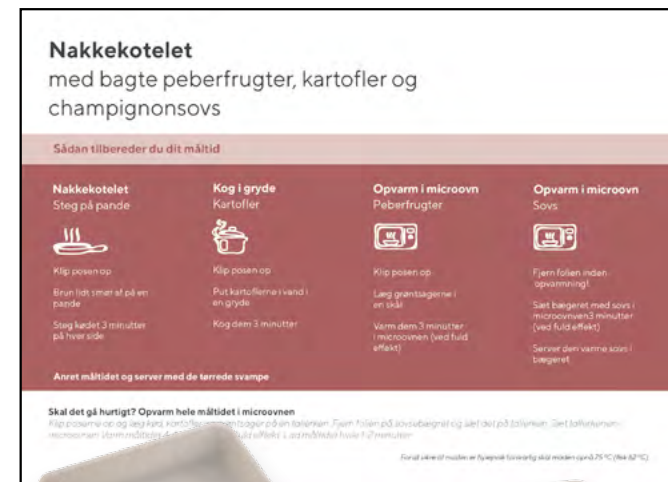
Nakkekotelet
med bagte peberfrugter, kartofler og champignonsovs

Sådan tilbereder du dit måltid

Nakkekotelet
Steg på pande

Klip posen op

Brun lidt smør af på en pande

Steg kødet 3 minutter på hver side

Kog i gryde
Kartofler

Klip posen op

Put kartoflerne i vand i en gryde

Kog dem 3 minutter

Opvarm i microovn
Peberfrugter

Klip posen op

Læg grøntsagerne i en skål

Varm dem 3 minutter i microovnen (ved fuld effekt)

Opvarm i microovn
Sovs

Fjern folien inden opvarmning!

Sæt bægeret med sovs i microovnen 3 minutter (ved fuld effekt)

Server den varme sovs i bægeret

Anret måltidet og server med de tørrede svampe

Skal det gå hurtigt? Opvarm hele måltidet i microovnen
Klip poserne op og læg kød, kartofler og grøntsager på en tallerken. Fjern folien på sovsebægeret og sæt det på tallerken. Sæt tallerkenen i microovnen. Varm måltidet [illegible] fuld effekt i, så måltidet hele 1-2 minutter.

For at sikre at maden er tilpasset tilstrækkelig skal maden opnå 75 °C (Ikke 82 °C)